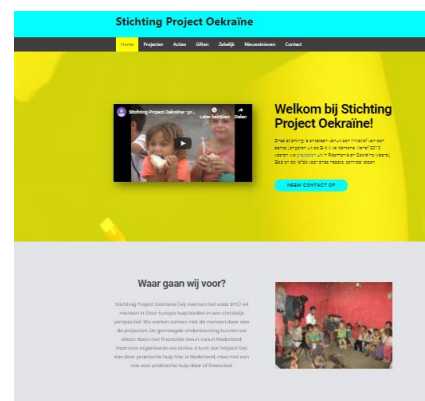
Stichting Project Oekraïne

Home Projecten Acties Giften Geloftje Nieuwsbrieven Contact

Stichting Project Oekraïne - pr... Later bekijken Delen

Welkom bij Stichting Project Oekraïne!

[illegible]

NEEM CONTACT OP

Waar gaan wij voor?

Stichting Project Oekraïne (wij noemen het vaak SPO) wil mensen in Oost-Europa hulp bieden in een christelijk perspectief. We werken samen met de mensen daar aan de projecten. De geestelijke ondersteuning kunnen wij alleen doen met financiële steun vanuit Nederland. Daarvoor organiseren we acties. U kunt ook helpen! Dat kan door praktische hulp hier in Nederland, maar met een vrije voor praktische hulp door of financieel.